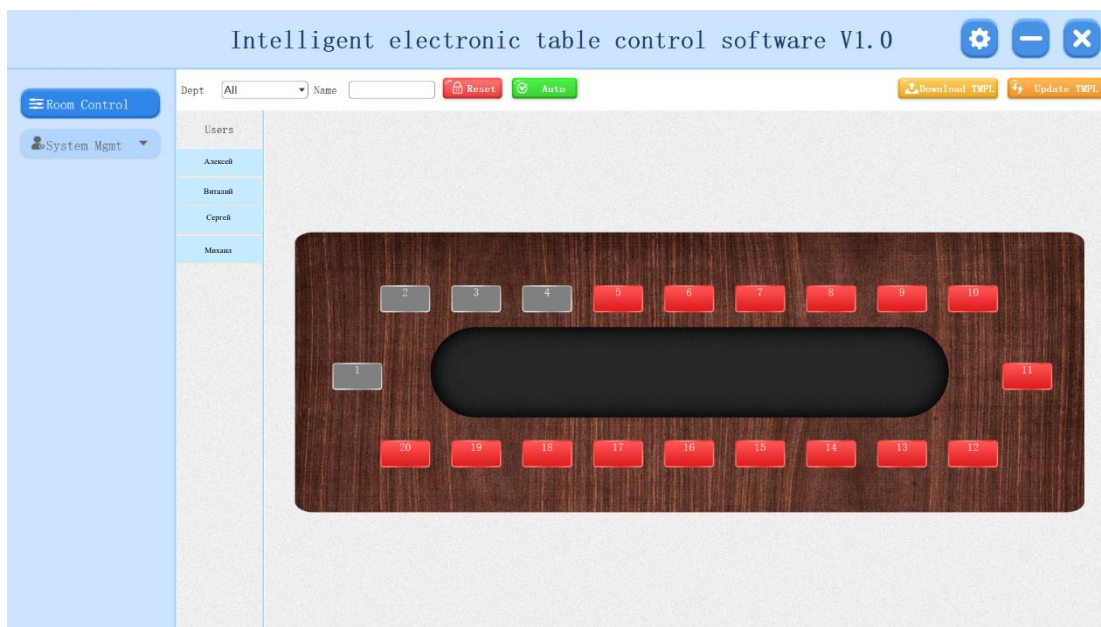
Intelligent electronic table control software V1.0

Room Control

System Mgmt

Dept All Name Reset Auto Download TMPL Update TMPL

Users

Алексей

Виталий

Сергей

Михаил

2 3 4 5 6 7 8 9 10

1

11

20 19 18 17 16 15 14 13 12